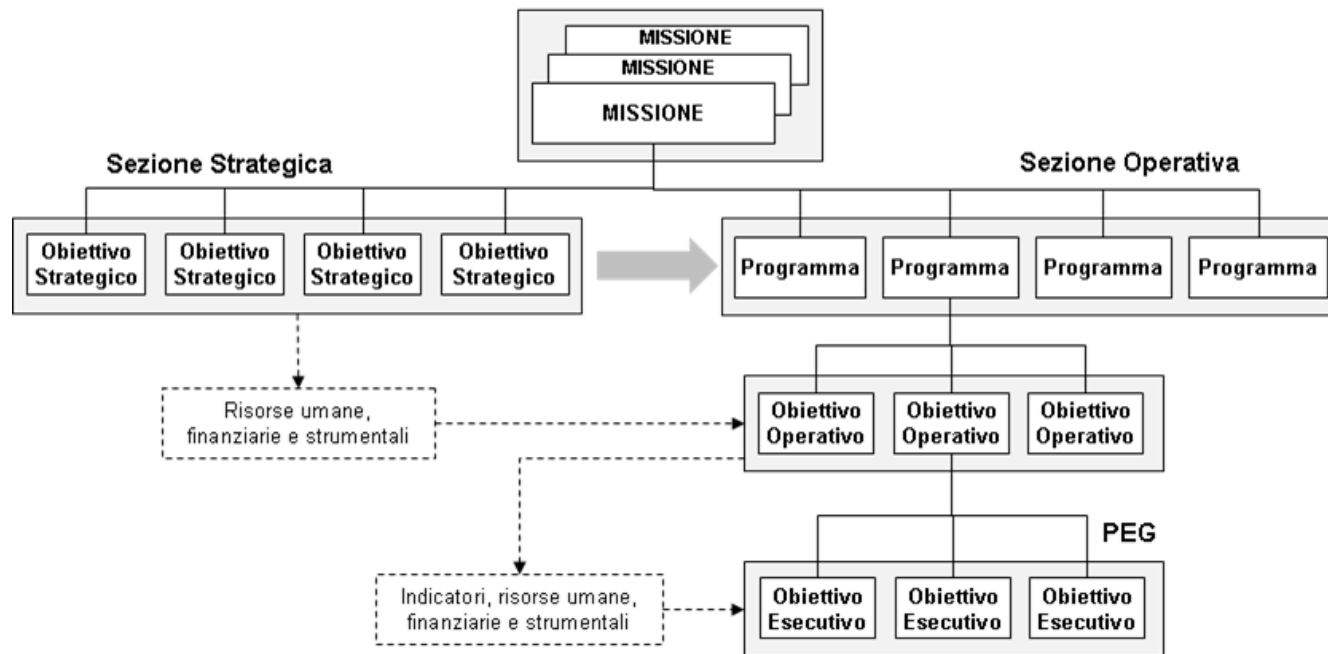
MISSIONE
MISSIONE
MISSIONE

Sezione Strategica

Sezione Operativa

Obiettivo Strategico
Obiettivo Strategico
Obiettivo Strategico
Obiettivo Strategico

Programma
Programma
Programma
Programma

Risorse umane, finanziarie e strumentali

Obiettivo Operativo
Obiettivo Operativo
Obiettivo Operativo

PEG

Indicatori, risorse umane, finanziarie e strumentali

Obiettivo Esecutivo
Obiettivo Esecutivo
Obiettivo Esecutivo